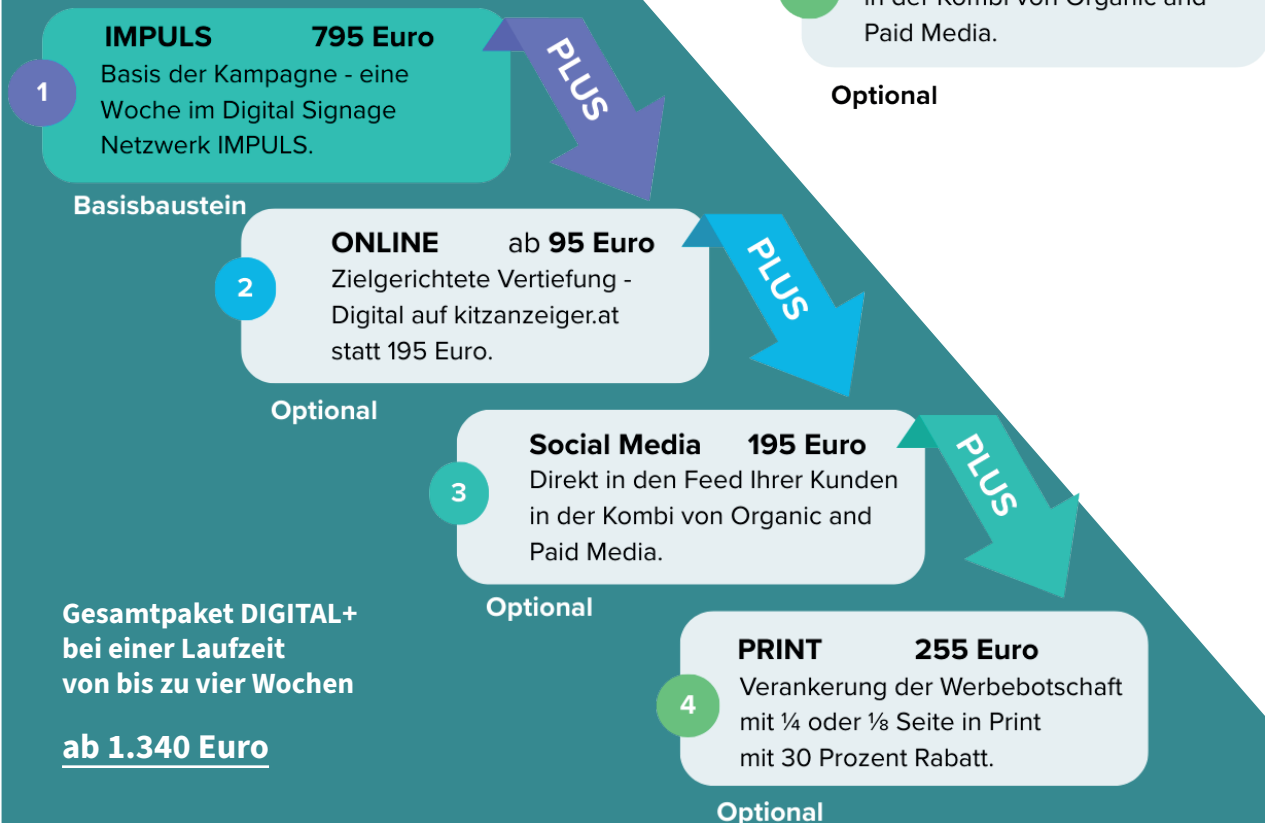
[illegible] der Kombi von Organic and Paid Media.

Optional

1

IMPULS 795 Euro

Basis der Kampagne - eine Woche im Digital Signage Netzwerk IMPULS.

Basisbaustein

PLUS

2

ONLINE ab 95 Euro

Zielgerichtete Vertiefung - Digital auf kitzanzeiger.at statt 195 Euro.

Optional

PLUS

3

Social Media 195 Euro

Direkt in den Feed Ihrer Kunden in der Kombi von Organic and Paid Media.

Optional

PLUS

4

PRINT 255 Euro

Verankerung der Werbebotschaft mit ¼ oder ⅛ Seite in Print mit 30 Prozent Rabatt.

Optional

Gesamtpaket DIGITAL+ bei einer Laufzeit von bis zu vier Wochen

ab 1.340 Euro